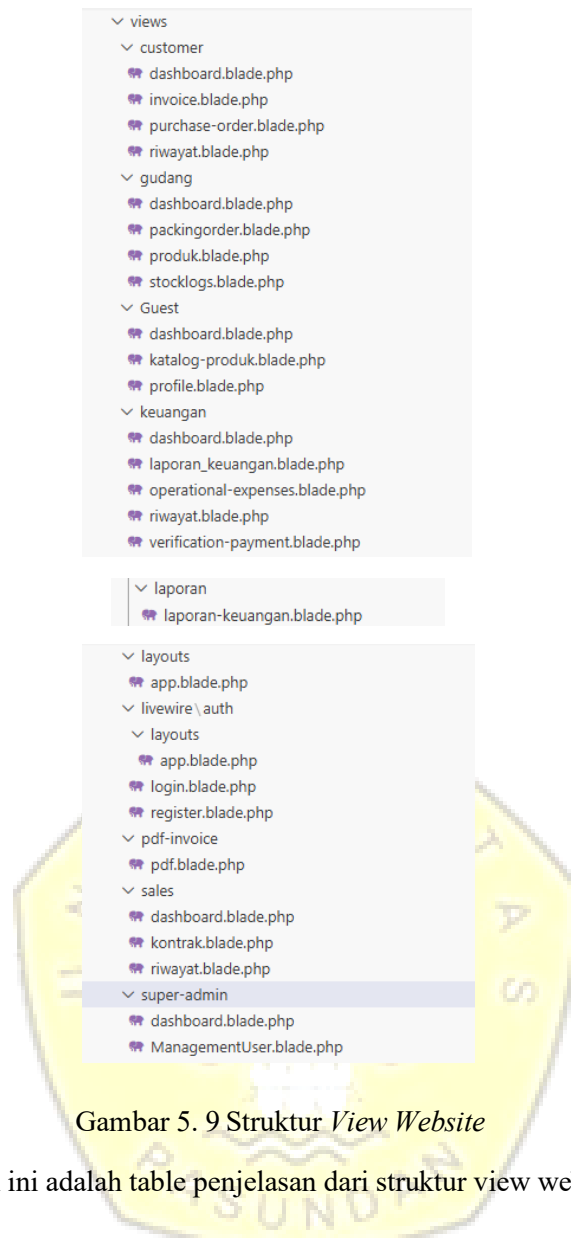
views
customer
dashboard.blade.php
invoice.blade.php
purchase-order.blade.php
riwayat.blade.php
gudang
dashboard.blade.php
packingorder.blade.php
produk.blade.php
stocklogs.blade.php
Guest
dashboard.blade.php
katalog-produk.blade.php
profile.blade.php
keuangan
dashboard.blade.php
laporan_keuangan.blade.php
operational-expenses.blade.php
riwayat.blade.php
verification-payment.blade.php
laporan
laporan-keuangan.blade.php
layouts
app.blade.php
livewire \ auth
layouts
app.blade.php
login.blade.php
register.blade.php
pdf-invoice
pdf.blade.php
sales
dashboard.blade.php
kontrak.blade.php
riwayat.blade.php
super-admin
dashboard.blade.php
ManagementUser.blade.php

Gambar 5. 9 Struktur *View Website*

ini adalah table penjelasan dari struktur view we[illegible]